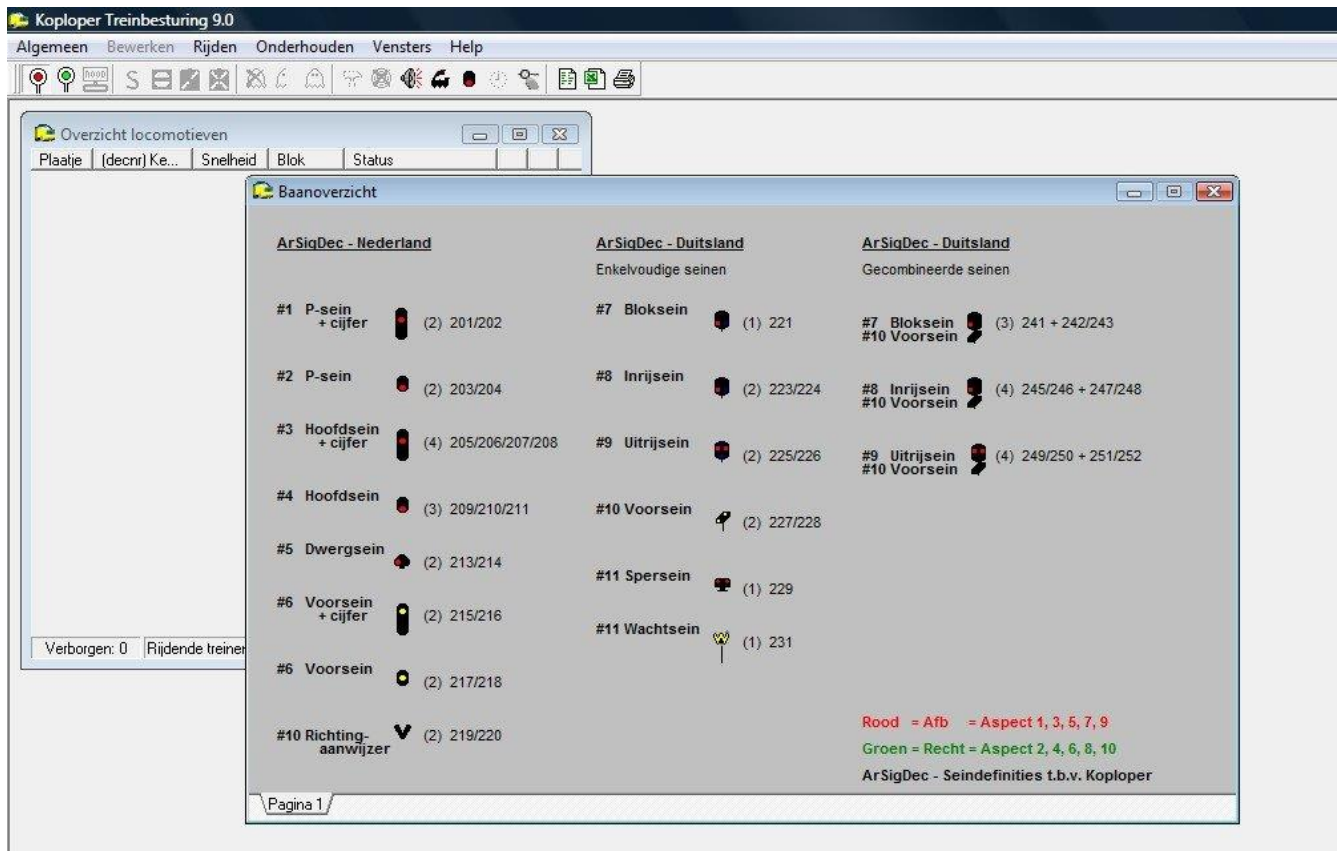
Koploper Treinbesturing 9.0

Algemeen Bewerken Rijden Onderhouden Vensters Help

S

Overzicht locomotieven

| Plaatje | (decnr) Ke... | Snelheid | Blok | Status |
|---|---|---|---|---|

Verborgen: 0 Rijdende treiner

Baanoverzicht

ArSigDec - Nederland

#1 P-sein + cijfer (2) 201/202

#2 P-sein (2) 203/204

#3 Hoofdsein + cijfer (4) 205/206/207/208

#4 Hoofdsein (3) 209/210/211

#5 Dwergsein (2) 213/214

#6 Voorsein + cijfer (2) 215/216

#6 Voorsein (2) 217/218

#10 Richting-aanwijzer V (2) 219/220

ArSigDec - Duitsland

Enkelvoudige seinen

#7 Bloksein (1) 221

#8 Inrijsein (2) 223/224

#9 Uitrijsein (2) 225/226

#10 Voorsein (2) 227/228

#11 Spersein (1) 229

#11 Wachtsein (1) 231

ArSigDec - Duitsland

Gecombineerde seinen

#7 Bloksein #10 Voorsein (3) 241 + 242/243

#8 Inrijsein #10 Voorsein (4) 245/246 + 247/248

#9 Uitrijsein #10 Voorsein (4) 249/250 + 251/252

Rood = Afb = Aspect 1, 3, 5, 7, 9

Groen = Recht = Aspect 2, 4, 6, 8, 10

ArSigDec - Seindefinities t.b.v. Koploper

Pagina 1